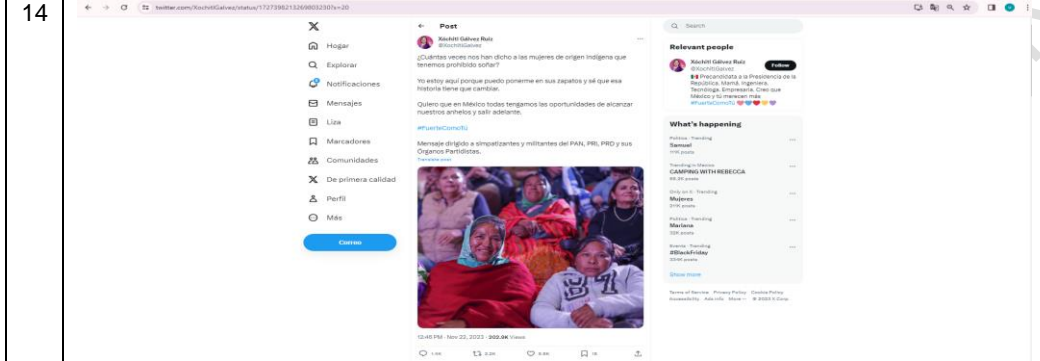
14

twitter.com/XochitlGalvez/status/1727398213269803250?s=20

Hogar
Explorar
Notificaciones
Mensajes
Lista
Marcadores
Comunidades
De primera calidad
Perfil
Más
Postear

Post

Xóchitl Gálvez Ruiz
@XochitlGalvez

¿Cuántas veces nos han dicho a las mujeres de origen indígena que tenemos prohibido soñar?

Yo estoy aquí porque puedo ponerme en sus zapatos y sé que esa historia tiene que cambiar.

Quiero que en México todas tengamos las oportunidades de alcanzar nuestros anhelos y salir adelante.

#FuerteComoTú

Mensaje dirigido a simpatizantes y militantes del PAN, PRI, PRD y sus Órganos Partidistas.

Translate post

12:46 PM · Nov 22, 2023 · 202.9K Views

Search

Relevant people

Xóchitl Gálvez Ruiz
@XochitlGalvez
Follow
Precandidata a la Presidencia de la República. Mamá. Ingeniera. Tecnóloga. Empresaria. Creo que México y tú merecen más #FuerteComoTú

What's happening

Politics · Trending
Samuel

Trending in Mexico
CAMPING WITH REBECCA

Only on X · Trending
Mujeres

Politics · Trending
Mariana

Events · Trending
#BlackFriday

Show more

Terms of Service Privacy Policy Cookie Policy Accessibility Ads info More © 2023 X Corp.